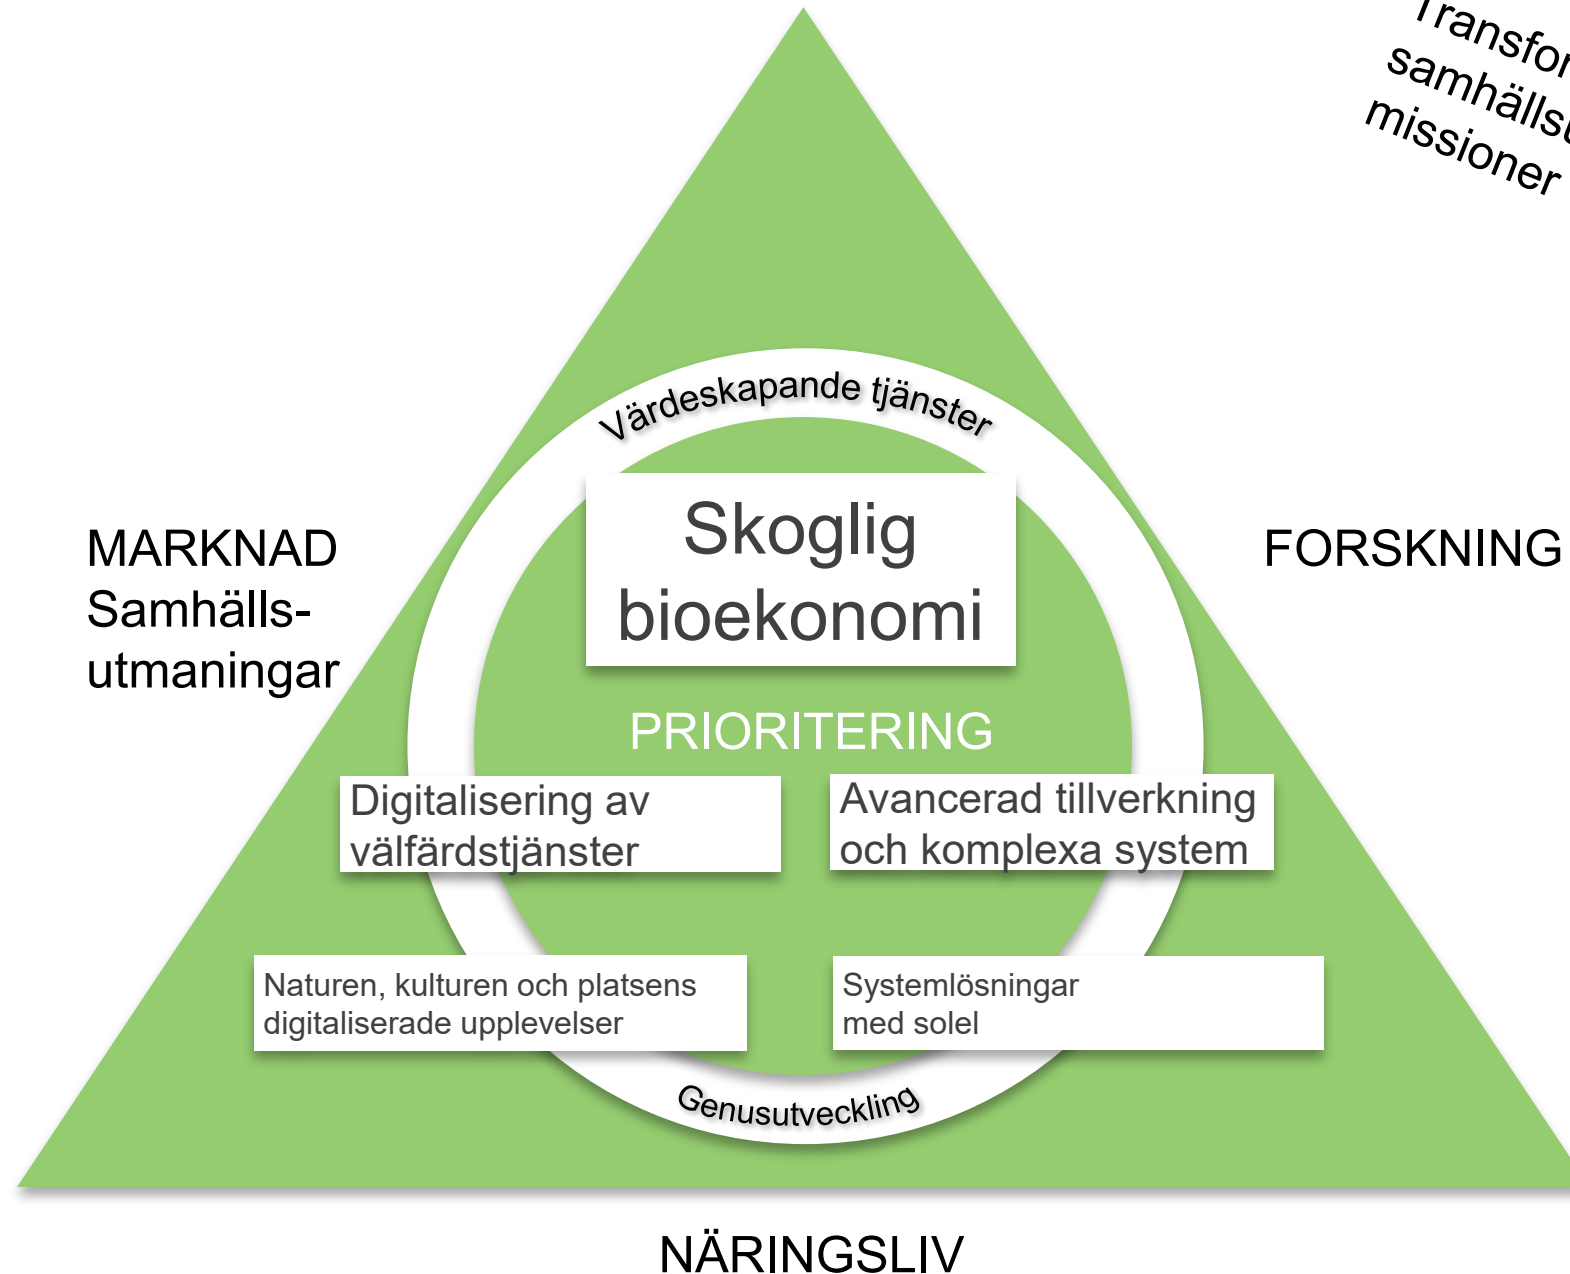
Transfor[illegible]
samhälls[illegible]
missioner

Värdeskapande tjänster

MARKNAD
Samhällsutmaningar

Skoglig bioekonomi

FORSKNING

PRIORITERING

Digitalisering av välfärdstjänster

Avancerad tillverkning och komplexa system

Naturen, kulturen och platsens digitaliserade upplevelser

Systemlösningar med solel

Genusutveckling

NÄRINGSLIV